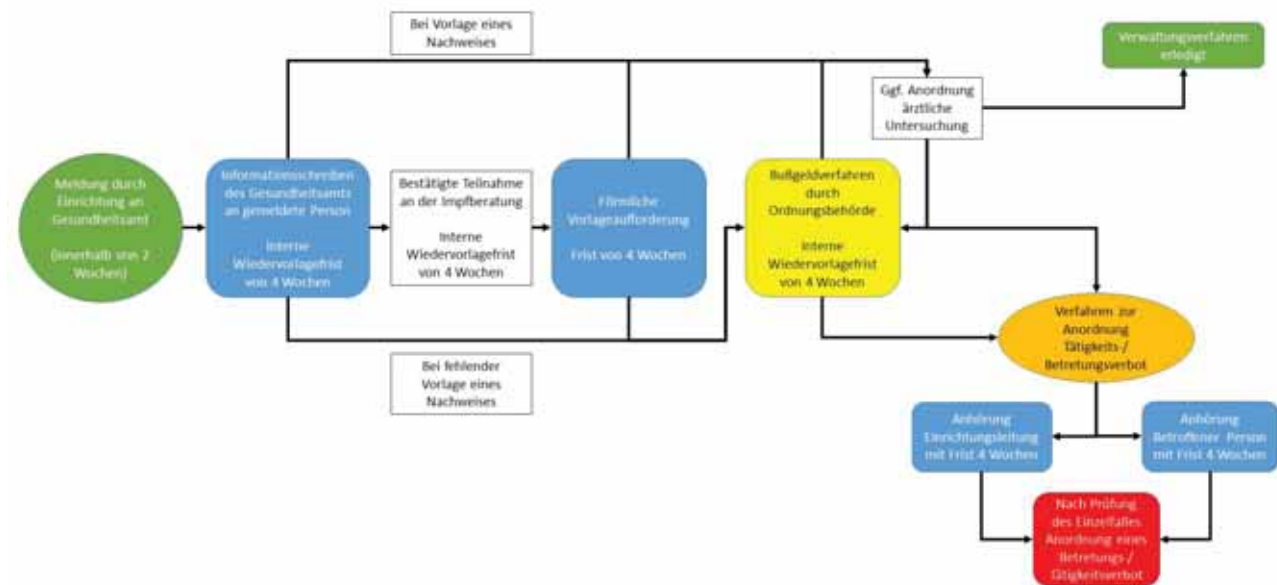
Bei Vorlage eines Nachweises

Verwaltungsverfahren erledigt

Ggf. Anordnung ärztliche Untersuchung

Meldung durch Einrichtung an Gesundheitsamt

(innerhalb von 2 Wochen)

Informationsschreiben des Gesundheitsamts an gemeldete Person

Interne Wiedervorlagefrist von 4 Wochen

Bestätigte Teilnahme an der Impfberatung

Interne Wiedervorlagefrist von 4 Wochen

Förmliche Vorlageaufforderung

Frist von 4 Wochen

Bußgeldverfahren durch Ordnungsbehörde

Interne Wiedervorlagefrist von 4 Wochen

Verfahren zur Anordnung Tätigkeits- / Betretungsverbot

Bei fehlender Vorlage eines Nachweises

Anhörung Einrichtungsleitung mit Frist 4 Wochen

Anhörung Betroffener Person mit Frist 4 Wochen

Nach Prüfung des Einzelfalles Anordnung eines Betretungs- / Tätigkeitsverbot